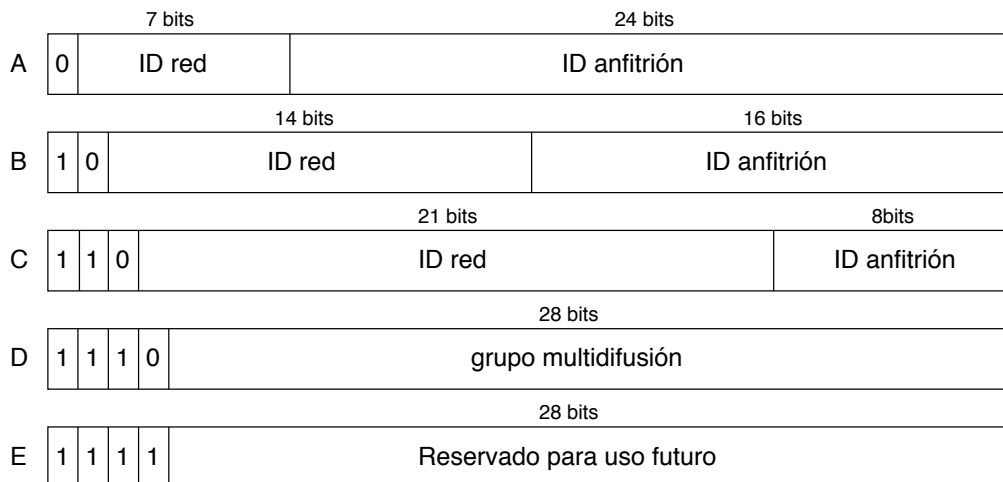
7 bits 24 bits

A 0 ID red ID anfitrión

14 bits 16 bits

B 1 0 ID red ID anfitrión

21 bits 8bits

C 1 1 0 ID red ID anfitrión

28 bits

D 1 1 1 0 grupo multidifusión

28 bits

E 1 1 1 1 Reservado para uso futuro